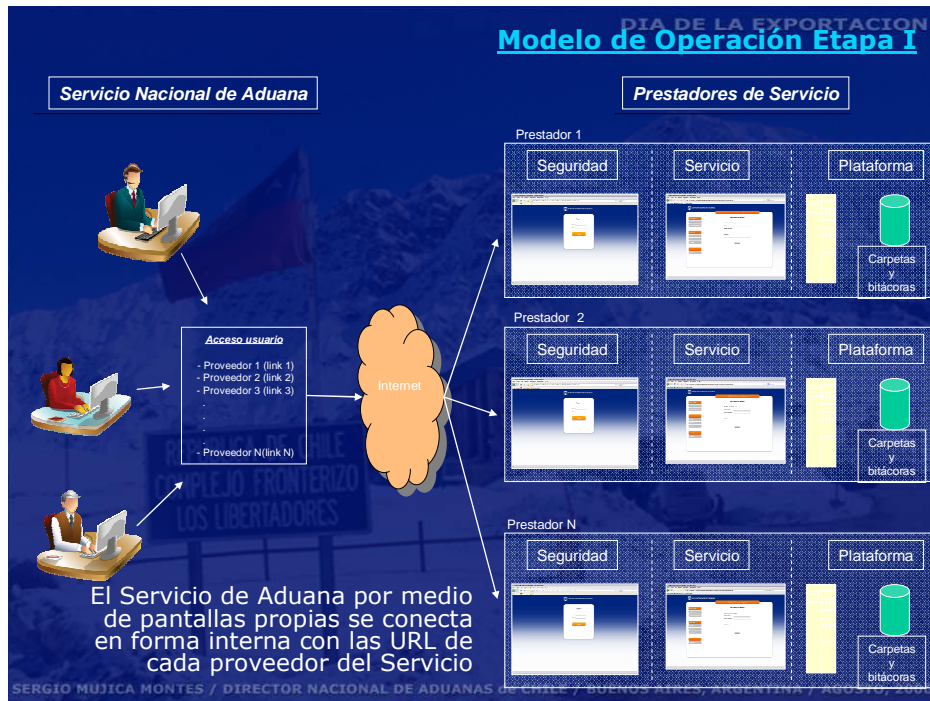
DIA DE LA EXPORTACION

Modelo de Operación Etapa I

Servicio Nacional de Aduana

Prestadores de Servicio

Prestador 1

Seguridad

Servicio

Plataforma

Carpetas y bitácoras

Prestador 2

Seguridad

Servicio

Plataforma

Carpetas y bitácoras

Prestador N

Seguridad

Servicio

Plataforma

Carpetas y bitácoras

Acceso usuario

- Proveedor 1 (link 1)
- Proveedor 2 (link 2)
- Proveedor 3 (link 3)
.
.
.
.
- Proveedor N(link N)

Internet

REPUBLICA DE CHILE
COMPLEJO FRONTERIZO
LOS LIBERTADORES

El Servicio de Aduana por medio de pantallas propias se conecta en forma interna con las URL de cada proveedor del Servicio

SERGIO MUJICA MONTES / DIRECTOR NACIONAL DE ADUANAS de CHILE / BUENOS AIRES, ARGENTINA / AGOSTO, 200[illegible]